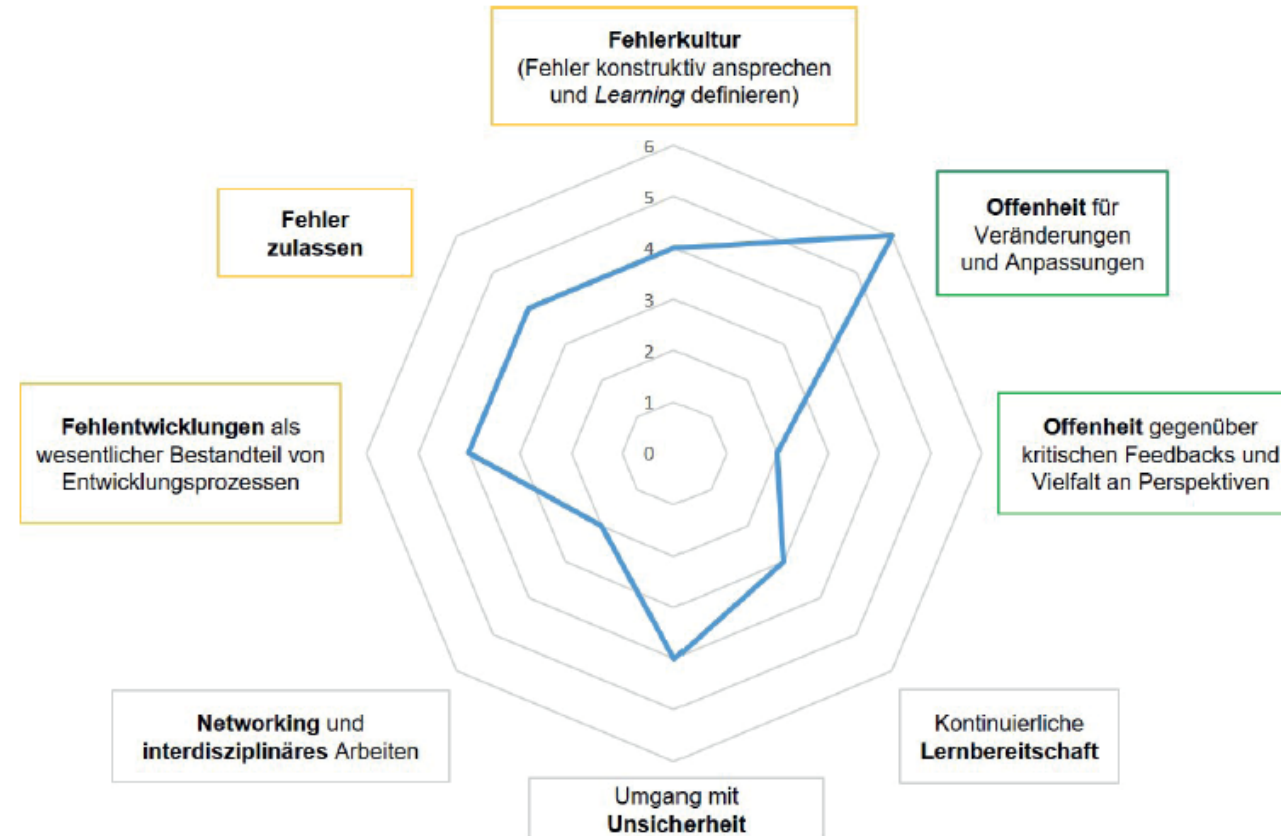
**Fehlerkultur**
(Fehler konstruktiv ansprechen und *Learning* definieren)

6
5
4
3
2
1
0

**Offenheit** für Veränderungen und Anpassungen

**Offenheit** gegenüber kritischen Feedbacks und Vielfalt an Perspektiven

Kontinuierliche **Lernbereitschaft**

Umgang mit **Unsicherheit**

**Networking** und **interdisziplinäres** Arbeiten

**Fehlentwicklungen** als wesentlicher Bestandteil von Entwicklungsprozessen

**Fehler zulassen**